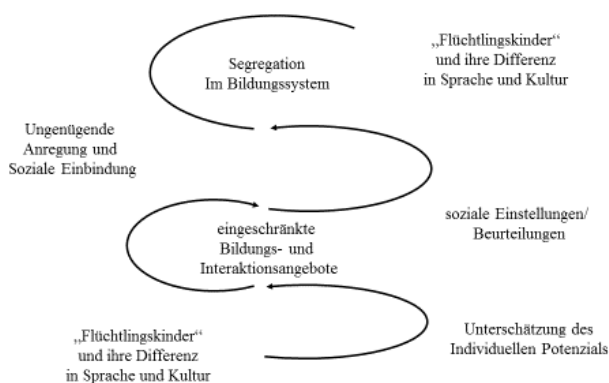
Segregation Im Bildungssystem

„Flüchtlingskinder“ und ihre Differenz in Sprache und Kultur

Ungenügende Anregung und Soziale Einbindung

eingeschränkte Bildungs- und Interaktionsangebote

soziale Einstellungen/ Beurteilungen

„Flüchtlingskinder“ und ihre Differenz in Sprache und Kultur

Unterschätzung des Individuellen Potenzials